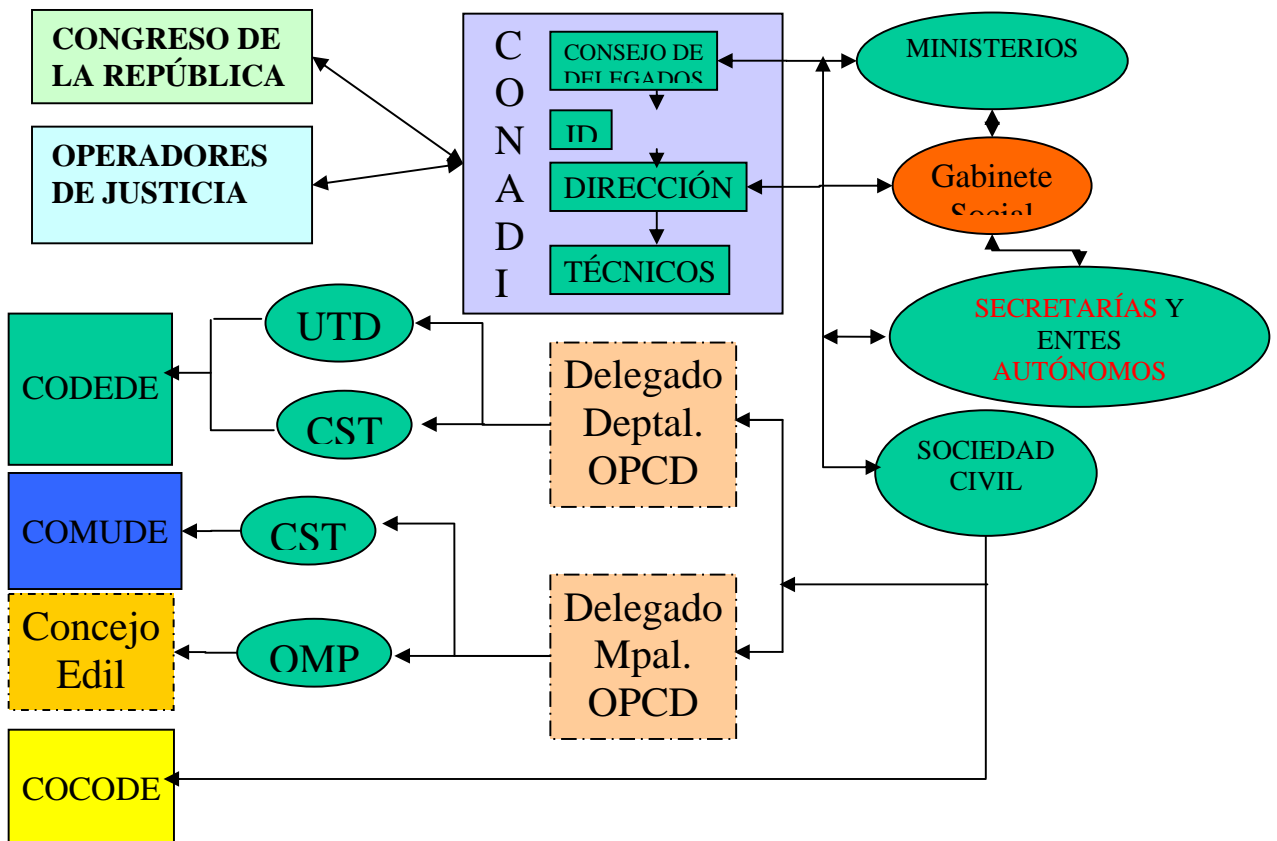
CONGRESO DE LA REPÚBLICA

OPERADORES DE JUSTICIA

C O N A D I

CONSEJO DE DELEGADOS

ID

DIRECCIÓN

TÉCNICOS

MINISTERIOS

Gabinete Social

SECRETARÍAS Y ENTES AUTÓNOMOS

SOCIEDAD CIVIL

UTD

CST

CODEDE

Delegado Deptal. OPCD

COMUDE

CST

Concejo Edil

OMP

Delegado Mpal. OPCD

COCODE